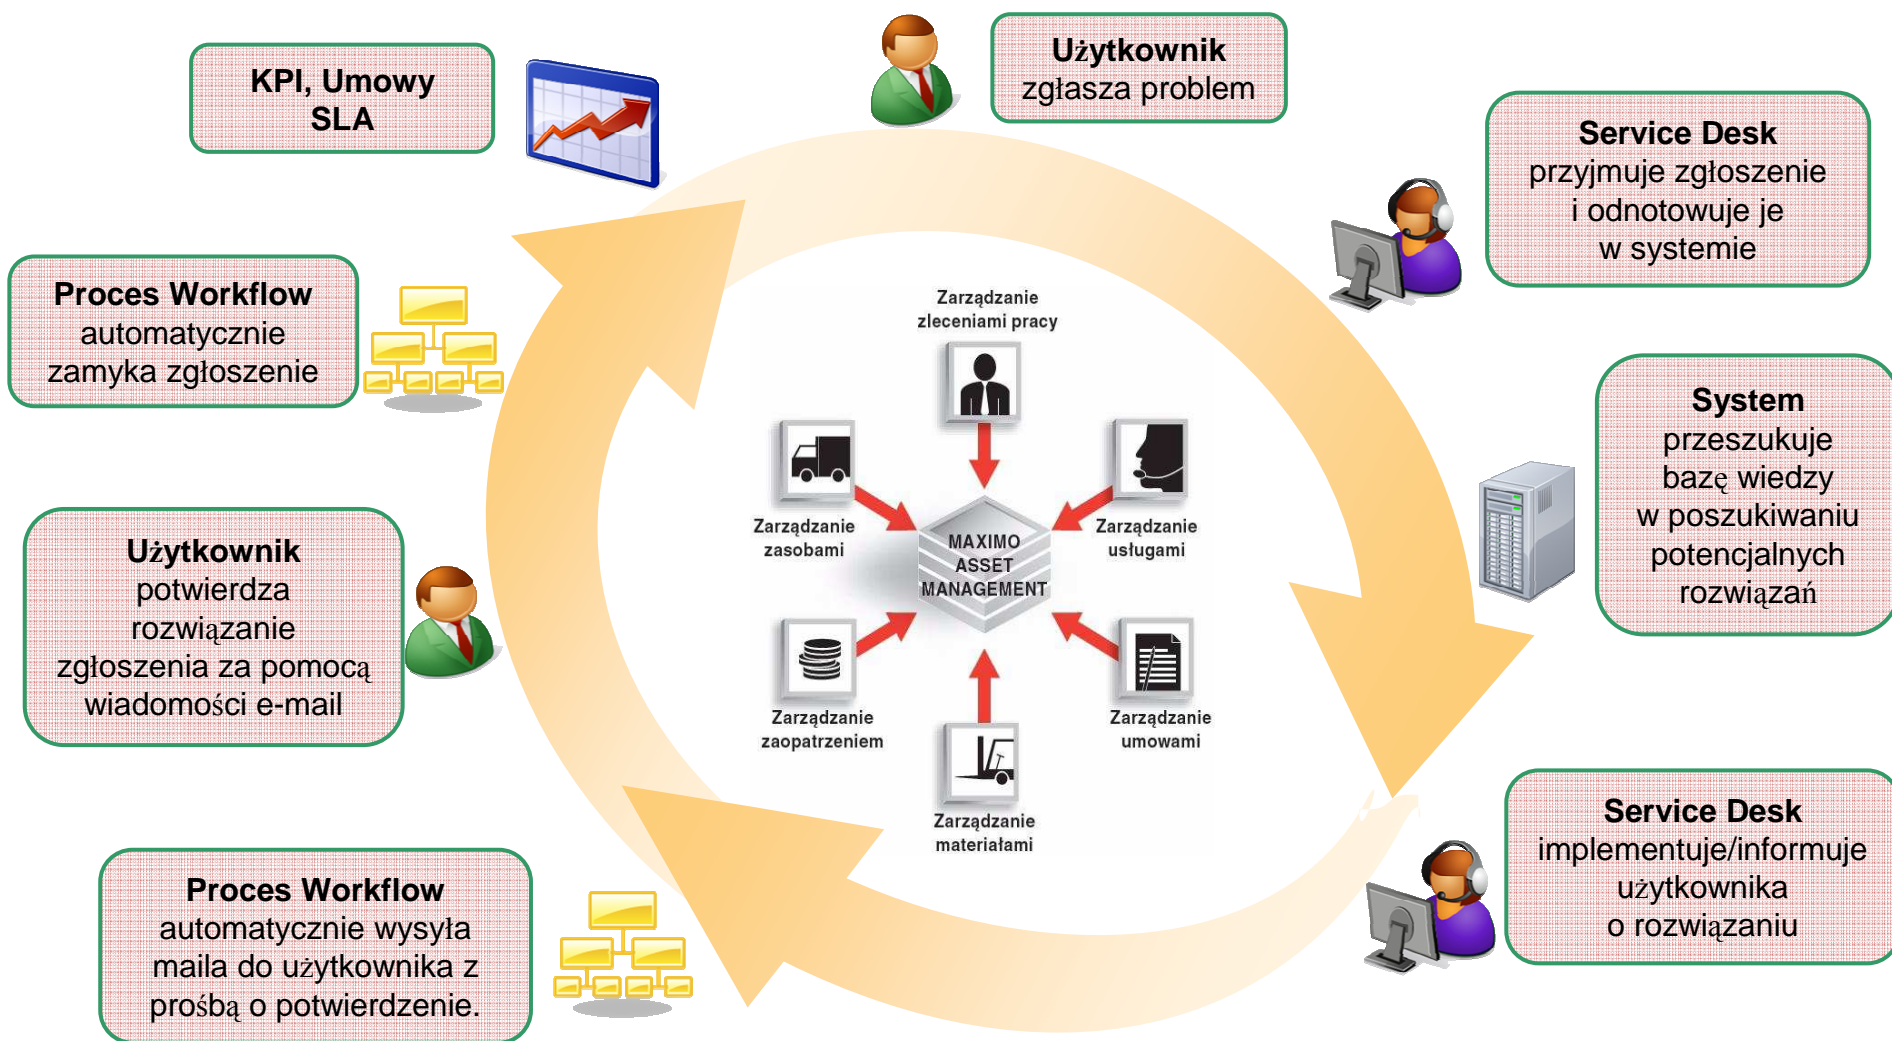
KPI, Umowy SLA

Użytkownik zgłasza problem

Service Desk przyjmuje zgłoszenie i odnotowuje je w systemie

Proces Workflow automatycznie zamyka zgłoszenie

System przeszukuje bazę wiedzy w poszukiwaniu potencjalnych rozwiązań

Użytkownik potwierdza rozwiązanie zgłoszenia za pomocą wiadomości e-mail

Service Desk implementuje/informuje użytkownika o rozwiązaniu

Proces Workflow automatycznie wysyła maila do użytkownika z prośbą o potwierdzenie.

Zarządzanie zleceniami pracy

Zarządzanie zasobami

Zarządzanie usługami

MAXIMO ASSET MANAGEMENT

Zarządzanie zaopatrzeniem

Zarządzanie umowami

Zarządzanie materiałami